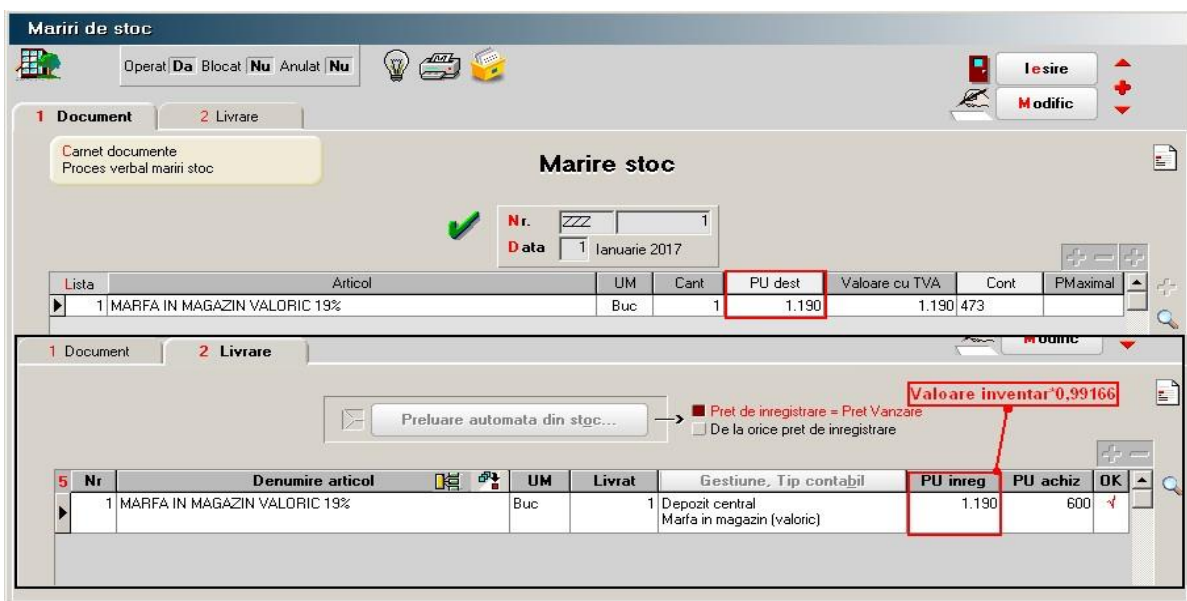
Mariri de stoc

Operat Da Blocat Nu Anulat Nu

Iesire

Modific

1 Document 2 Livrare

Carnet documente
Proces verbal mariri stoc

Marire stoc

Nr. ZZZ 1
Data 1 Ianuarie 2017

| Lista | Articol | UM | Cant | PU dest | Valoare cu TVA | Cont | PMaximal |
|---|---|---|---|---|---|---|---|
| 1 | MARFA IN MAGAZIN VALORIC 19% | Buc | 1 | 1.190 | 1.190 | 473 | |

1 Document 2 Livrare

Modific

Valoare inventar*0,99166

Preluare automata din stoc...

Pret de inregistrare = Pret Vanzare
De la orice pret de inregistrare

| 5 Nr | Denumire articol | UM | Livrat | Gestiune, Tip contabil | PU inreg | PU achiz | OK |
|---|---|---|---|---|---|---|---|
| 1 | MARFA IN MAGAZIN VALORIC 19% | Buc | 1 | Depozit central Marfa in magazin (valoric) | 1.190 | 600 | √ |